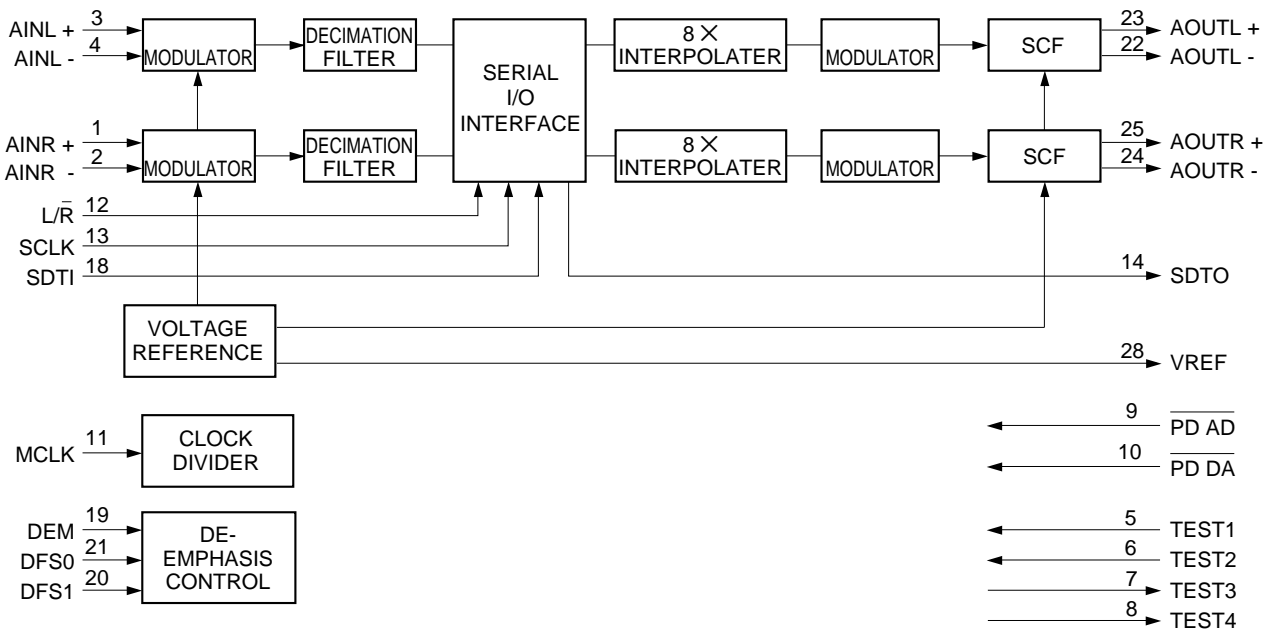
AINL + 3
AINL - 4
MODULATOR
DECIMATION FILTER
SERIAL I/O INTERFACE
8 $\times$ INTERPOLATER
MODULATOR
SCF
23 AOUTL +
22 AOUTL -

AINR + 1
AINR - 2
MODULATOR
DECIMATION FILTER
8 $\times$ INTERPOLATER
MODULATOR
SCF
25 AOUTR +
24 AOUTR -

L/$\bar{R}$ 12
SCLK 13
SDTI 18
14 SDTO

VOLTAGE REFERENCE
28 VREF

MCLK 11
CLOCK DIVIDER

9 $\overline{\text{PD AD}}$
10 $\overline{\text{PD DA}}$

DEM 19
DFS0 21
DFS1 20
DE-EMPHASIS CONTROL

5 TEST1
6 TEST2
7 TEST3
8 TEST4